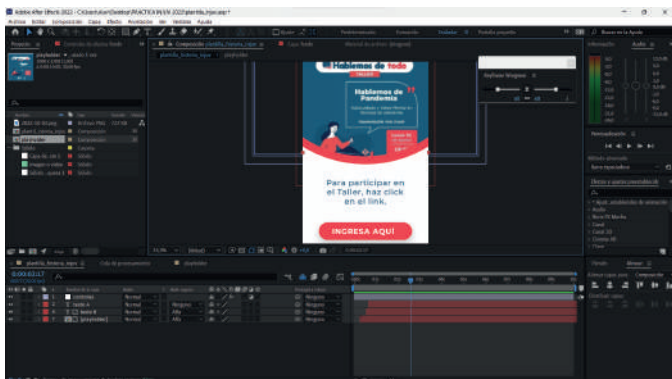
Adobe After Effects 2022 - C:\Users\Karen\Desktop\PRACTICA IN EN 2022\plantilla_tinjac.aep *

Archivo Editar Composición Capa Efecto Animación Ver Ventana Ayuda

Predeterminado Aprender Estándar Pequeña pantalla

Buscar en la Ayuda

Proyecto

Composición plantilla_historia_tinjac

Capa (fondo)

Hablemos de todo

TALLER

Hablemos de Pandemia

Para participar en el Taller, haz click en el link.

INGRESA AQUÍ

Información

Audio

Previsualización

Efectos y ajustes preestablecidos

Alinear

plantilla_historia_tinjac

Cola de procesamiento

playholder

0:00:02:17

Normal

Ninguno

Alfa

Párrafo

Ninguno